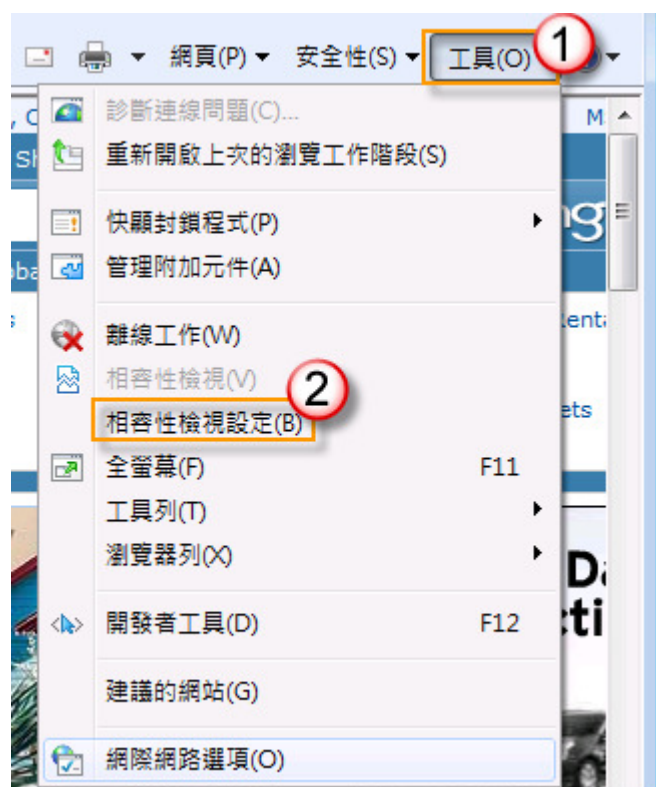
網頁(P) ▾ 安全性(S) ▾ 工具(O) 1

診斷連線問題(C)...
重新開啟上次的瀏覽工作階段(S)
快顯封鎖程式(P)
管理附加元件(A)
離線工作(W)
相容性檢視(V) 2
相容性檢視設定(B)
全螢幕(F) F11
工具列(T)
瀏覽器列(X)
開發者工具(D) F12
建議的網站(G)
網際網路選項(O)